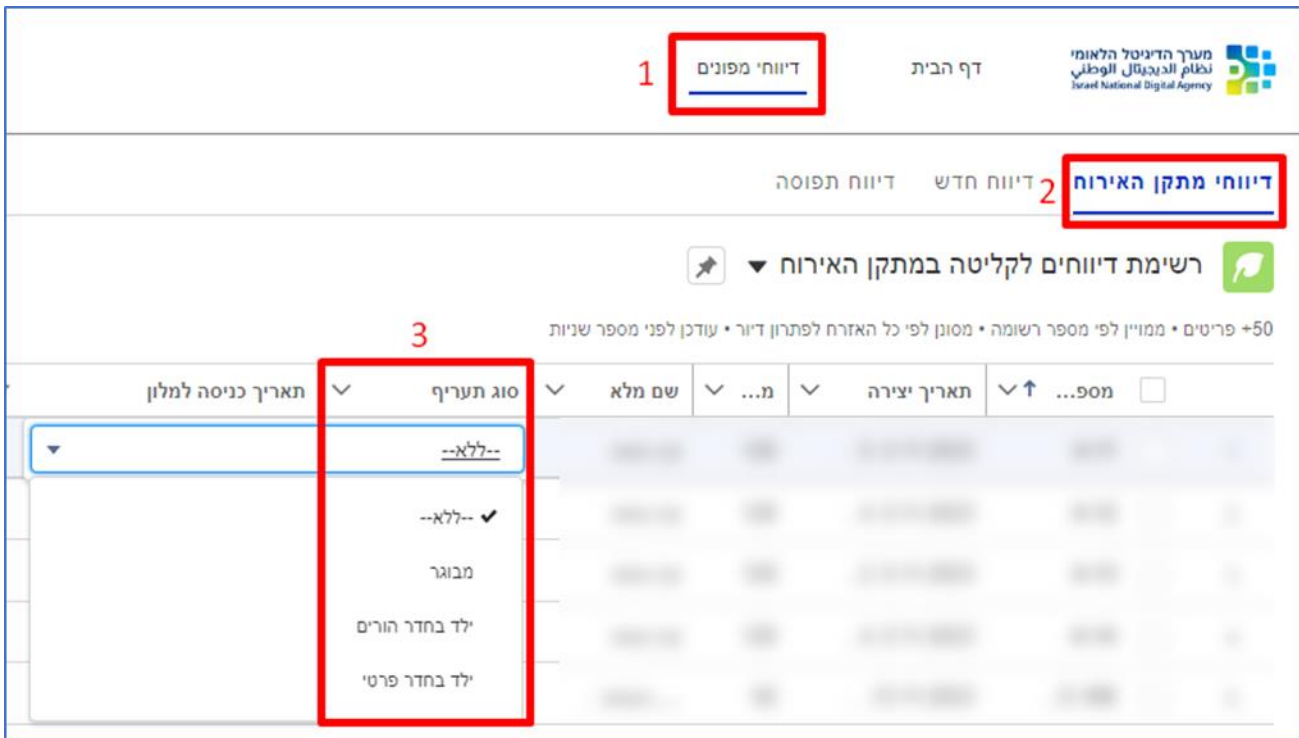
מערך הדיגיטל הלאומי
نظام الديجيتال الوطني
Israel National Digital Agency

דף הבית

דיווחי מפונים 1

דיווחי מתקן האירוח 2 דיווח חדש דיווח תפוסה

רשימת דיווחים לקליטה במתקן האירוח ▾

+50 פריטים • ממוין לפי מספר רשומה • מסונן לפי כל האזרח לפתרון דיור • עודכן לפני מספר שניות

3

| מספ... | תאריך יצירה | מ... | שם מלא | סוג תעריף | תאריך כניסה למלון |
|---|---|---|---|---|---|
| | | | | --ללא-- | |

✔ --ללא--
מבוגר
ילד בחדר הורים
ילד בחדר פרטי